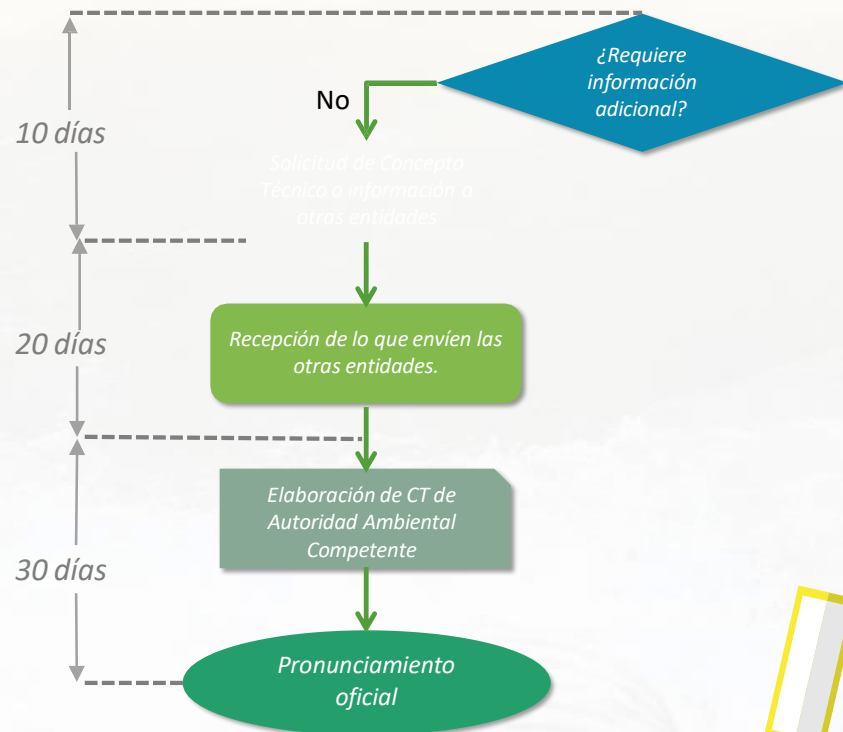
¿Requiere información adicional?

No

10 días

Solicitud de Concepto Técnico o información a otras entidades

20 días

Recepción de lo que envíen las otras entidades.

Elaboración de CT de Autoridad Ambiental Competente

30 días

Pronunciamiento oficial